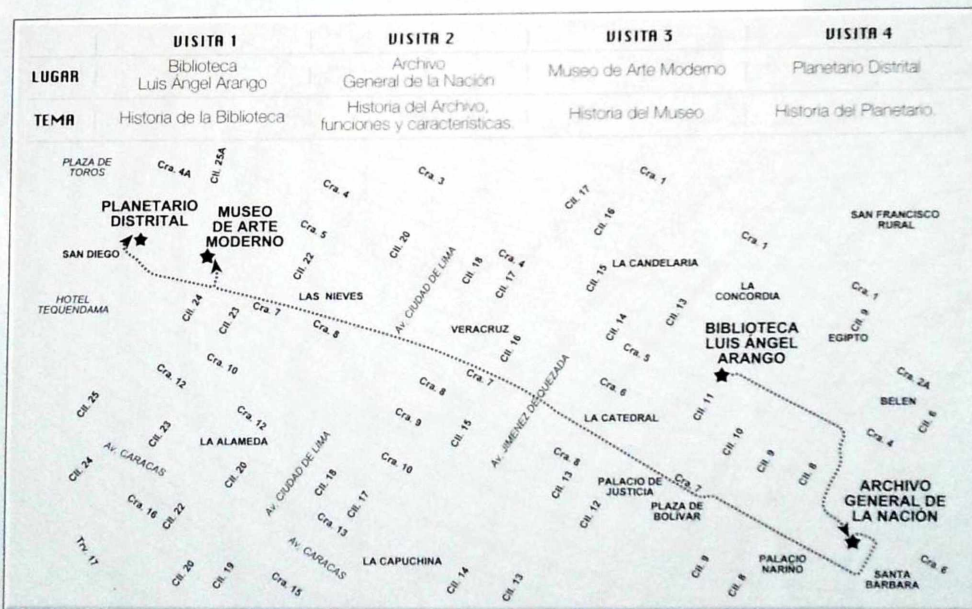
| | VISITA 1 | VISITA 2 | VISITA 3 | VISITA 4 |
|---|---|---|---|---|
| LUGAR | Biblioteca Luis Ángel Arango | Archivo General de la Nación | Museo de Arte Moderno | Planetario Distrital |
| TEMA | Historia de la Biblioteca | Historia del Archivo, funciones y características. | Historia del Museo | Historia del Planetario. |

PLAZA DE TOROS
Cra. 4A
Cll. 25A
Cra. 3
Cra. 1
Cra. 4
Cll. 17
Cll. 16
PLANETARIO DISTRITAL
MUSEO DE ARTE MODERNO
Cra. 5
Cll. 20
SAN FRANCISCO RURAL
Cra. 1
SAN DIEGO
Cll. 22
Av. CIUDAD DE LIMA
Cll. 18
Cll. 17
Cra. 4
Cll. 15
LA CANDELARIA
LA CONCORDIA
HOTEL TEQUENDAMA
Cll. 24
Cll. 23
Cra. 7
LAS NIEVES
Cra. 8
Cll. 13
Cra. 1
Cll. 9
VERACRUZ
Cll. 16
Cll. 14
BIBLIOTECA LUIS ÁNGEL ARANGO
EGIPTO
Cra. 5
Cra. 10
Cra. 12
Cra. 7
Av. JIMENEZ DE QUEZADA
Cra. 6
Cra. 8
Cra. 2A
Cll. 25
Cra. 12
Cra. 9
Cll. 15
LA CATEDRAL
Cll. 11
BELEN
Cll. 6
Cll. 23
LA ALAMEDA
Cll. 10
Cra. 4
Av. CARACAS
Cll. 20
Cll. 24
Cll. 18
Cra. 10
Cra. 8
Cll. 9
Cll. 8
Av. CIUDAD DE LIMA
Cll. 17
Cll. 13
PALACIO DE JUSTICIA
Cra. 7
Cra. 16
Cll. 22
Cra. 13
Cll. 12
PLAZA DE BOLÍVAR
ARCHIVO GENERAL DE LA NACIÓN
Av. CARACAS
Trv. 17
Cll. 20
Cll. 19
Cra. 15
LA CAPUCHINA
Cll. 14
Cll. 13
Cll. 9
Cll. 8
PALACIO NARIÑO
SANTA BARBARA
Cra. 6